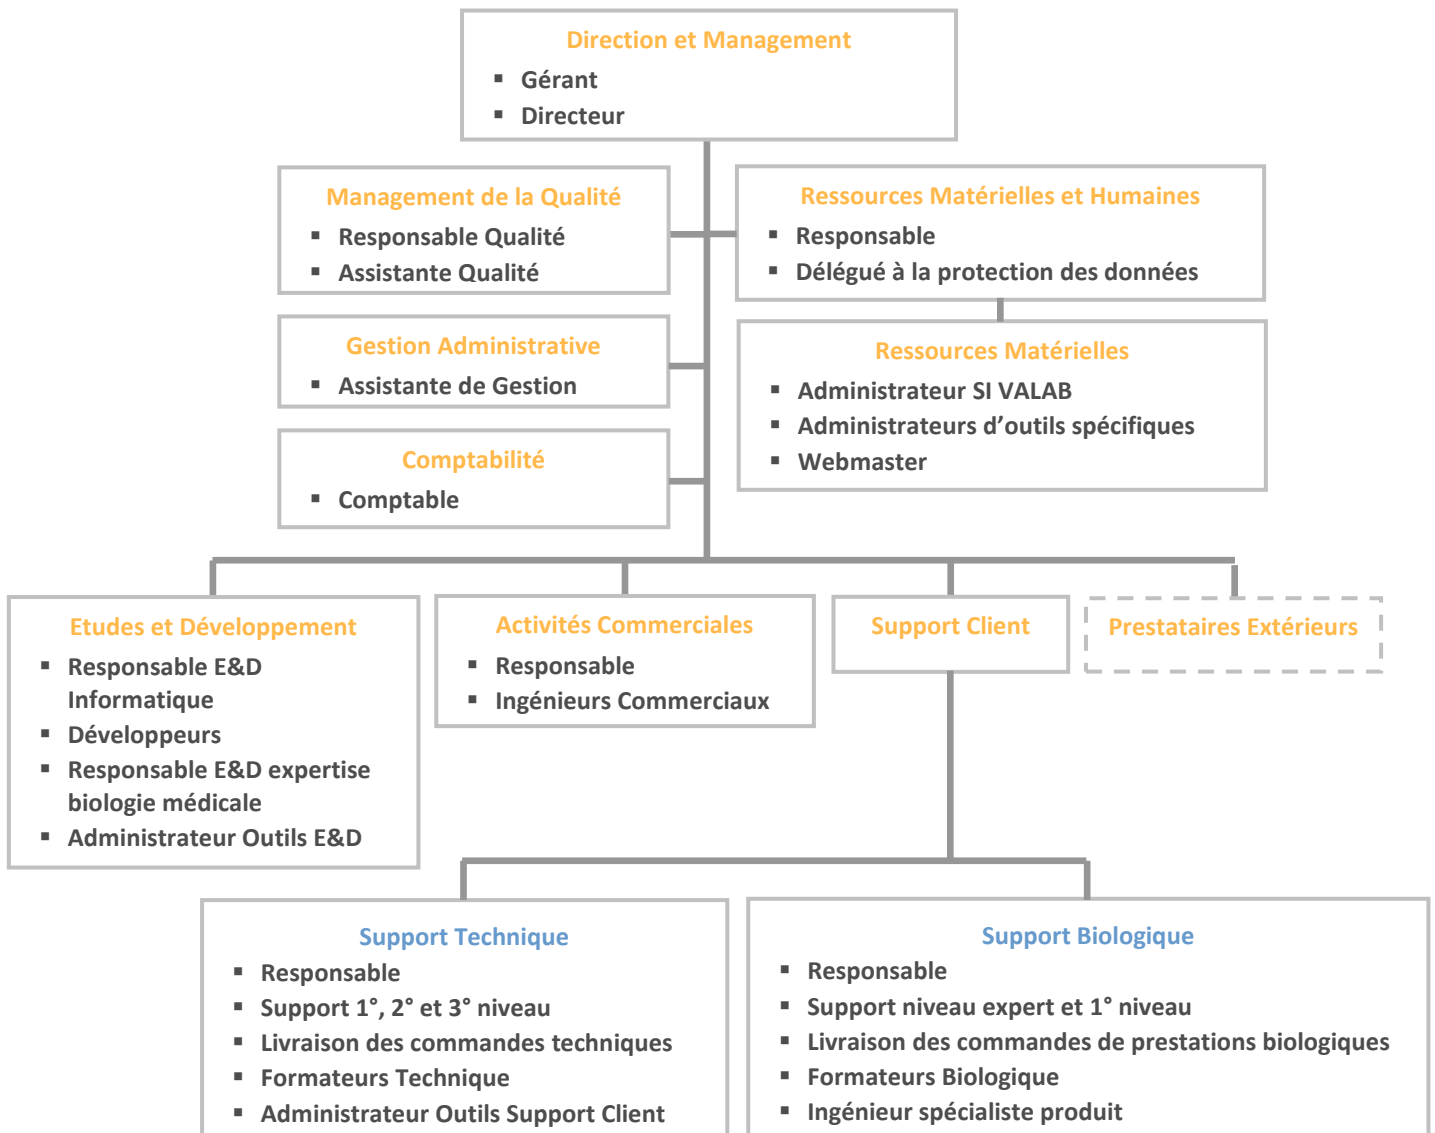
Direction et Management
- Gérant
- Directeur

Management de la Qualité
- Responsable Qualité
- Assistante Qualité

Ressources Matérielles et Humaines
- Responsable
- Délégué à la protection des données

Gestion Administrative
- Assistante de Gestion

Ressources Matérielles
- Administrateur SI VALAB
- Administrateurs d'outils spécifiques
- Webmaster

Comptabilité
- Comptable

Etudes et Développement
- Responsable E&D Informatique
- Développeurs
- Responsable E&D expertise biologie médicale
- Administrateur Outils E&D

Activités Commerciales
- Responsable
- Ingénieurs Commerciaux

Support Client

Prestataires Extérieurs

Support Technique
- Responsable
- Support 1°, 2° et 3° niveau
- Livraison des commandes techniques
- Formateurs Technique
- Administrateur Outils Support Client

Support Biologique
- Responsable
- Support niveau expert et 1° niveau
- Livraison des commandes de prestations biologiques
- Formateurs Biologique
- Ingénieur spécialiste produit